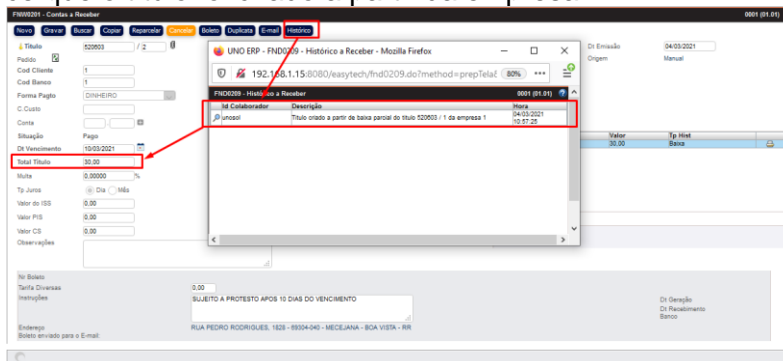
FNW0201 - Contas a Receber

0001 (01.01)

Novo Gravar Buscar Copiar Reparcelar Cancelar Boleto Duplicata E-mail Histórico

Título 520603 / 2

Pedido

Cod Cliente 1

Cod Banco 1

Forma Pagto DINHEIRO

C Custo

Conta

Situação Pago

Dt Vencimento 10/03/2021

Total Título 30,00

Multa 0,00000 %

Tp Juros Dia Mês

Valor do ISS 0,00

Valor PIS 0,00

Valor CS 0,00

Observações

Dt Emissão 04/03/2021

Origem Manual

UNO ERP - FND0209 - Histórico a Receber - Mozilla Firefox

192.168.1.15:8080/easytech/fnd0209.do?method=prepTelaC 80%

FND0209 - Histórico a Receber 0001 (01.01)

| Id Colaborador | Descrição | Hora |
|---|---|---|
| unosol | Título criado a partir de baixa parcial do título 520603 / 1 da empresa 1 | 04/03/2021 10:57:25 |

| Valor | Tp Hist |
|---|---|
| 30,00 | Baixa |

Nr Boleto

Tarifa Diversas 0,00

Instruções SUJEITO A PROTESTO APOS 10 DIAS DO VENCIMENTO

Endereço RUA PEDRO RODRIGUES, 1828 - 69304-040 - MECEJANA - BOA VISTA - RR

Boleto enviado para o E-mail:

Dt Geração

Dt Recebimento

Banco